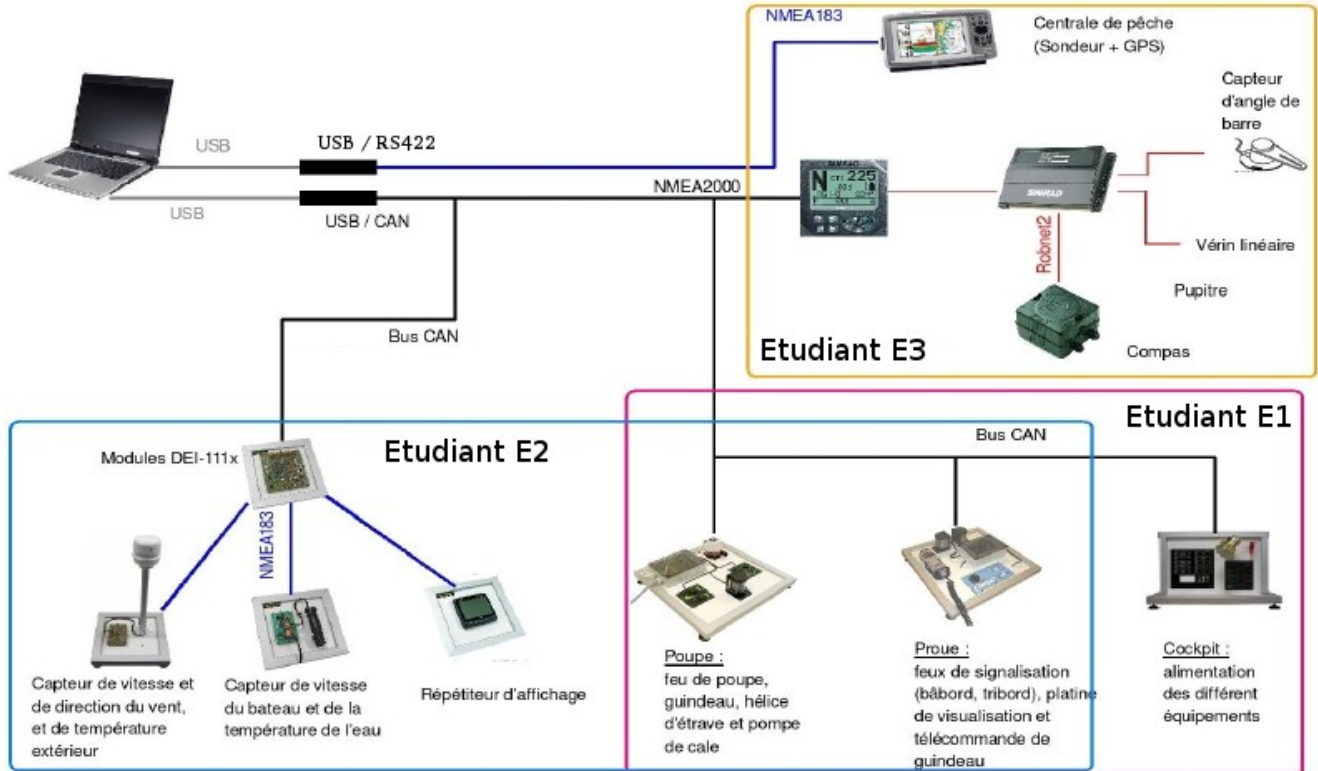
NMEA183

Centrale de pêche (Sondeur + GPS)

Capteur d'angle de barre

USB

USB / RS422

USB

USB / CAN

NMEA2000

SIMRAD

N 225

Robnet2

Vérin linéaire

Pupitre

Bus CAN

Compas

Etudiant E3

Etudiant E1

Etudiant E2

Bus CAN

Modules DEI-111x

NMEA183

Capteur de vitesse et de direction du vent, et de température extérieur

Capteur de vitesse du bateau et de la température de l'eau

Répétiteur d'affichage

Poupe :
feu de poupe, guindeau, hélice d'étrave et pompe de cale

Proue :
feux de signalisation (bâbord, tribord), platine de visualisation et télécommande de guindeau

Cockpit :
alimentation des différent équipements